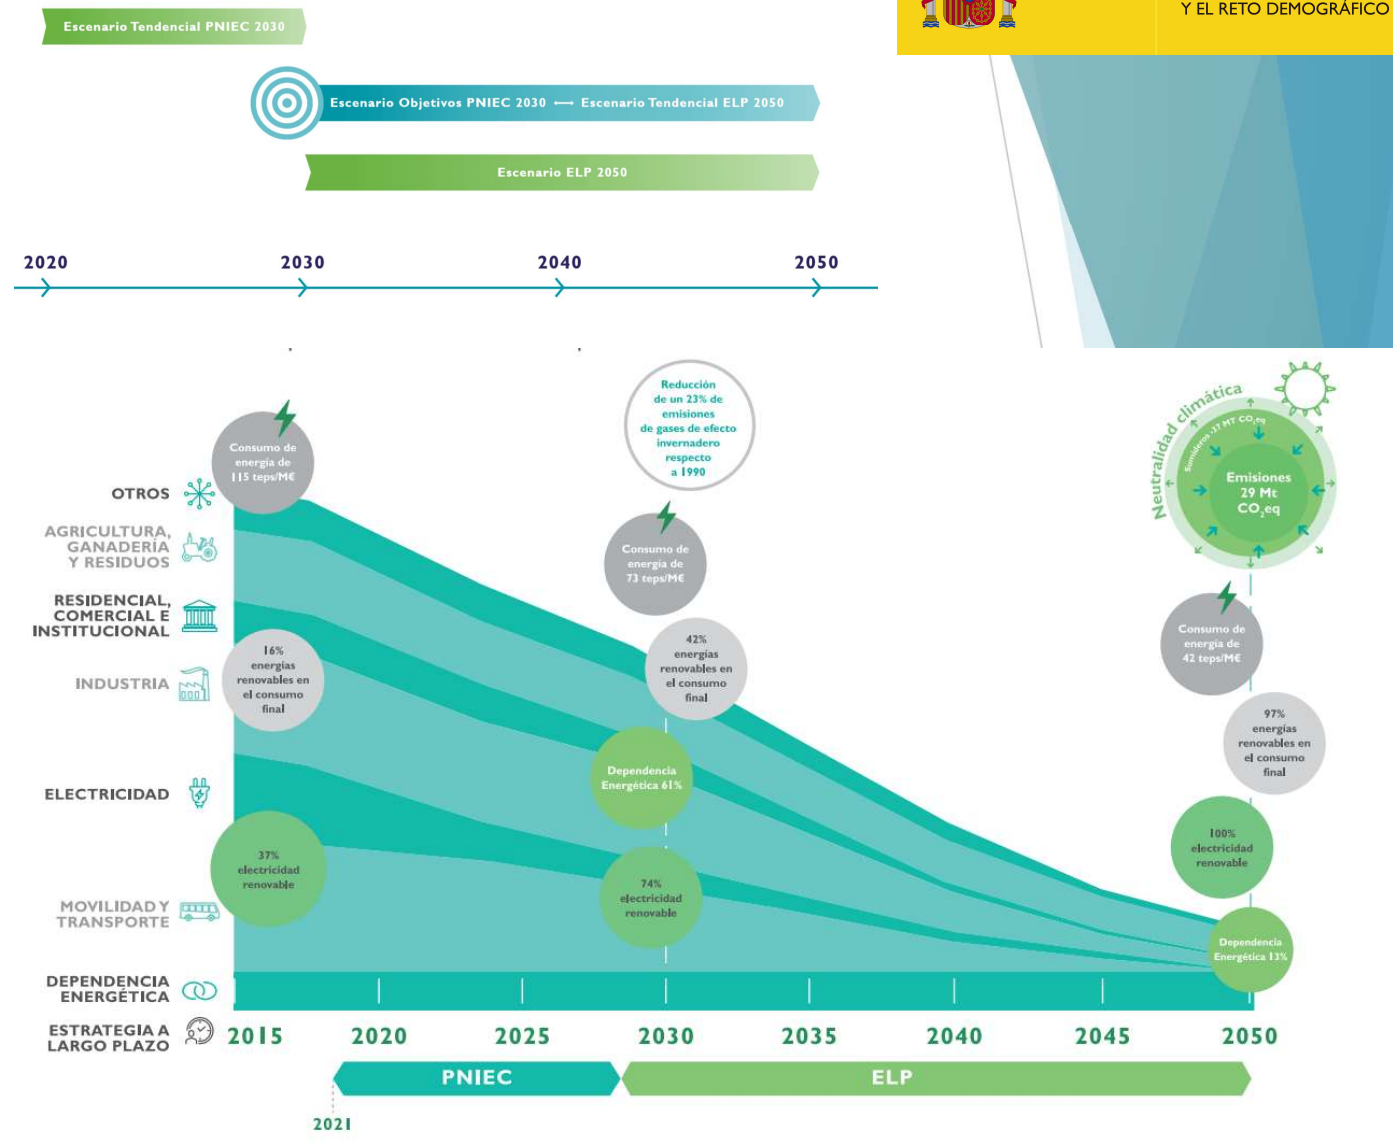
Escenario Tendencial PNIEC 2030

Y EL RETO DEMOGRÁFICO

Escenario Objetivos PNIEC 2030 ⟶ Escenario Tendencial ELP 2050

Escenario ELP 2050

2020 2030 2040 2050

Reducción de un 23% de emisiones de gases de efecto invernadero respecto a 1990

Neutralidad climática

Sumideros -37 MT $CO_2eq$

Emisiones 29 Mt $CO_2eq$

Consumo de energía de 115 teps/M€

OTROS

AGRICULTURA, GANADERÍA Y RESIDUOS

RESIDENCIAL, COMERCIAL E INSTITUCIONAL

INDUSTRIA

ELECTRICIDAD

MOVILIDAD Y TRANSPORTE

DEPENDENCIA ENERGÉTICA

ESTRATEGIA A LARGO PLAZO

16% energías renovables en el consumo final

37% electricidad renovable

Consumo de energía de 73 teps/M€

42% energías renovables en el consumo final

Dependencia Energética 61%

74% electricidad renovable

Consumo de energía de 42 teps/M€

97% energías renovables en el consumo final

100% electricidad renovable

Dependencia Energética 13%

2015 2020 2025 2030 2035 2040 2045 2050

PNIEC

ELP

2021